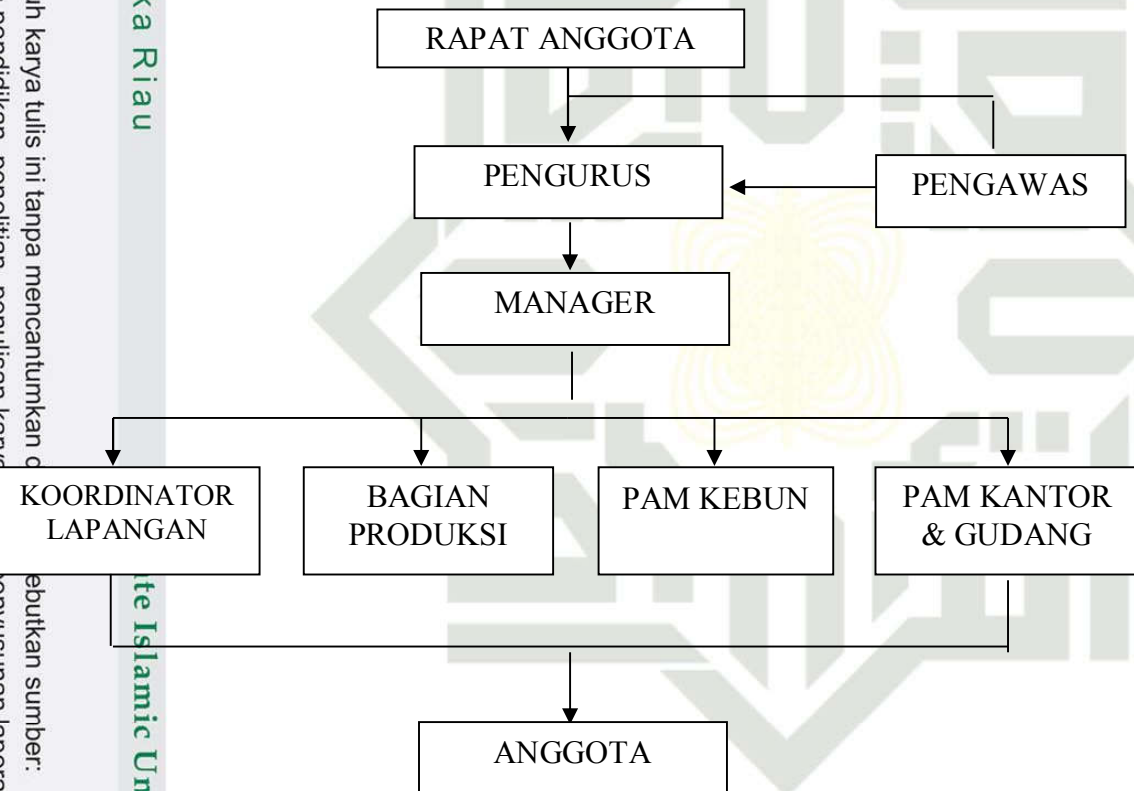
ka Riau

uh karya tulis ini tanpa mencantumkan d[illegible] ebutkan sumber:
k pendidikan, penelitian, penulisan kary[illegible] penyusunan lapora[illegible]

te Islamic Un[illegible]

RAPAT ANGGOTA

PENGURUS

PENGAWAS

MANAGER

KOORDINATOR LAPANGAN

BAGIAN PRODUKSI

PAM KEBUN

PAM KANTOR & GUDANG

ANGGOTA